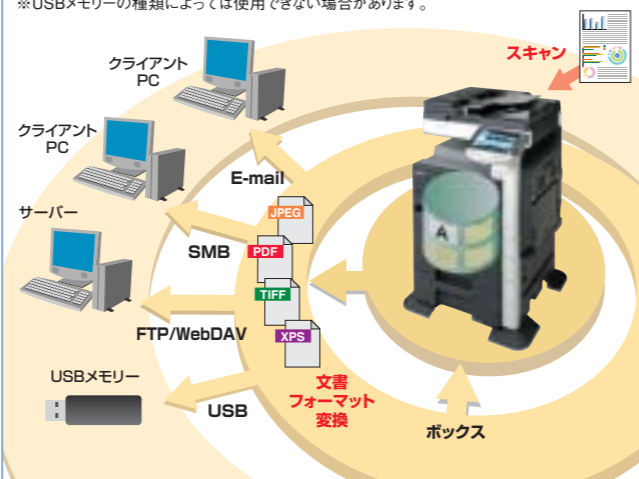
※USBメモリーの種類によっては使用できない場合があります。

スキャン

クライアント PC

クライアント PC

サーバー

USBメモリー

E-mail

SMB

FTP/WebDAV

USB

JPEG

PDF

TIFF

XPS

A

文書 フォーマット 変換

ボックス